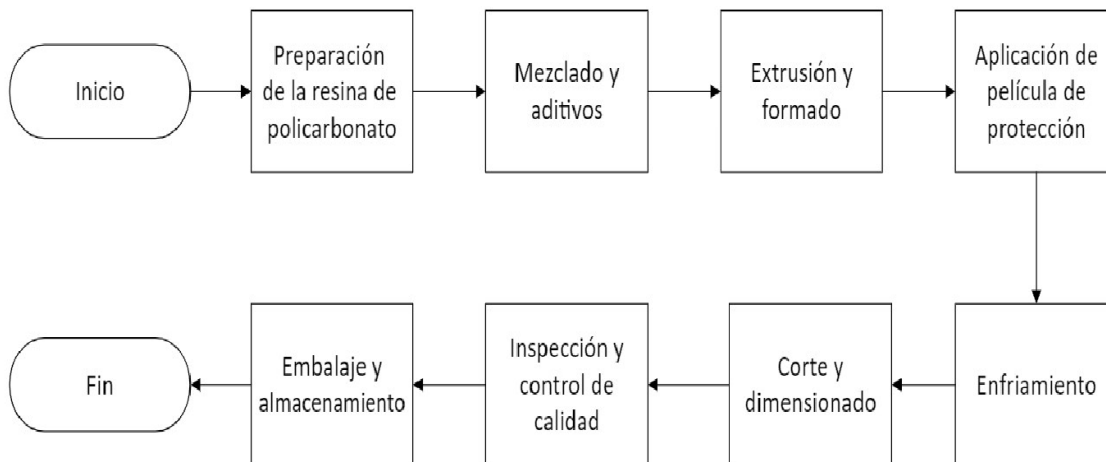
Inicio

Preparación de la resina de policarbonato

Mezclado y aditivos

Extrusión y formado

Aplicación de película de protección

Enfriamiento

Corte y dimensionado

Inspección y control de calidad

Embalaje y almacenamiento

Fin